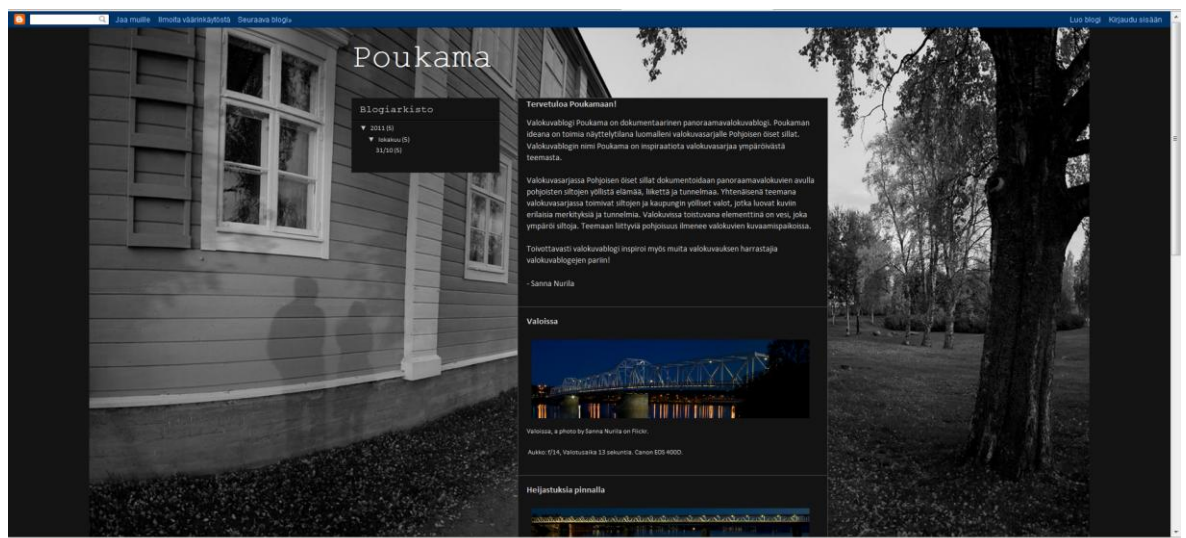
Jaa muille Ilmoita väärinkäytöstä Seuraava blogi»

Luo blogi Kirjaudu sisään

Poukama

Blogiarkisto

▼ 2011 (5)
▼ lokakuu (5)
31/10 (5)

Tervetuloa Poukamaan!

Valokuvablogi Poukama on dokumentaarinen panoraamavalokuvablogi. Poukaman ideana on toimia näyttelytilana luomalleni valokuvasarjalle Pohjoisen öiset sillat. Valokuvablogin nimi Poukama on inspiraatiota valokuvasarjaa ympäröivästä teemasta.

Valokuvasarjassa Pohjoisen öiset sillat dokumentoidaan panoraamavalokuvien avulla pohjoisten siltojen yöllistä elämää, liikettä ja tunnelmaa. Yhtenäisenä teemana valokuvasarjassa toimivat siltojen ja kaupungin yölliset valot, jotka luovat kuviin erilaisia merkityksiä ja tunnelmia. Valokuvissa toistuvana elementtinä on vesi, joka ympäröi siltoja. Teemaan liittyviä pohjoisuus ilmenee valokuvien kuvaamispaikoissa.

Toivottavasti valokuvablogi inspiroi myös muita valokuvauksen harrastajia valokuvablogejen pariin!

- Sanna Nurila

Valoissa

Valoissa, a photo by Sanna Nurila on Flickr.

Aukko: f/14, Valotusaika 13 sekuntia. Canon EOS 400D.

Heijastuksia pinnalla